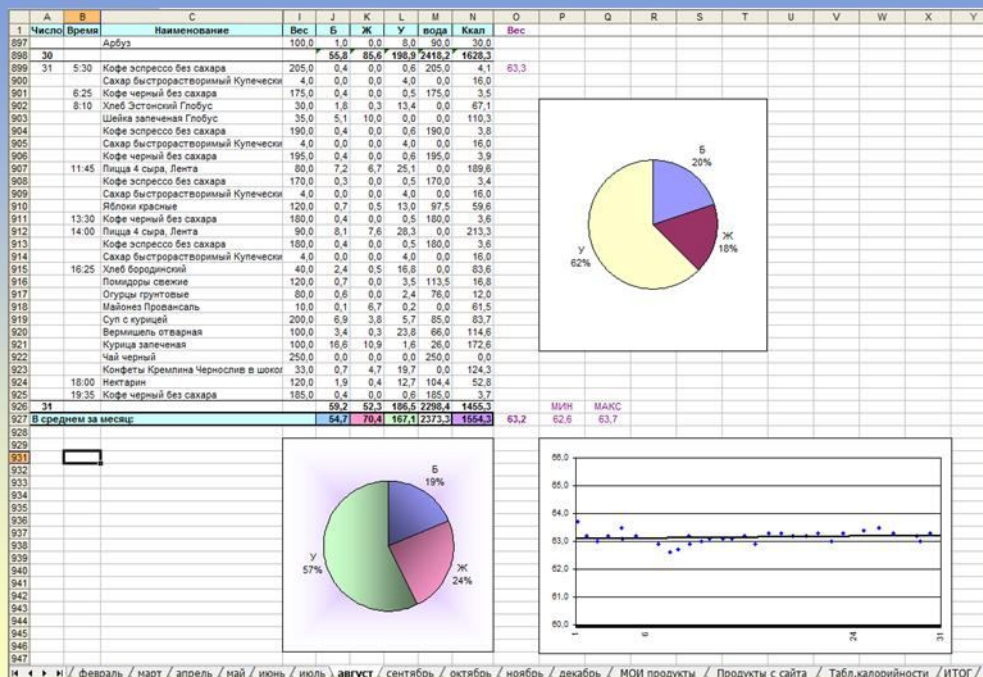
| | A | B | C | I | J | K | L | M | N | O | P | Q |
|---|---|---|---|---|---|---|---|---|---|---|---|---|
| 1 | Число | Время | Наименование | Вес | Б | Ж | У | вода | Ккал | Вес | | |
| 897 | | | Арбуз | 100,0 | 1,0 | 0,0 | 8,0 | 90,0 | 30,0 | | | |
| 898 | 30 | | | | 55,8 | 85,6 | 198,9 | 2418,2 | 1628,3 | | | |
| 899 | 31 | 5:30 | Кофе эспрессо без сахара | 205,0 | 0,4 | 0,0 | 0,6 | 205,0 | 4,1 | 63,3 | | |
| 900 | | | Сахар быстрорастворимый Купечески | 4,0 | 0,0 | 0,0 | 4,0 | 0,0 | 16,0 | | | |
| 901 | | 6:25 | Кофе черный без сахара | 175,0 | 0,4 | 0,0 | 0,5 | 175,0 | 3,5 | | | |
| 902 | | 8:10 | Хлеб Эстонский Глобус | 30,0 | 1,8 | 0,3 | 13,4 | 0,0 | 67,1 | | | |
| 903 | | | Шейка запеченая Глобус | 35,0 | 5,1 | 10,0 | 0,0 | 0,0 | 110,3 | | | |
| 904 | | | Кофе эспрессо без сахара | 190,0 | 0,4 | 0,0 | 0,6 | 190,0 | 3,8 | | | |
| 905 | | | Сахар быстрорастворимый Купечески | 4,0 | 0,0 | 0,0 | 4,0 | 0,0 | 16,0 | | | |
| 906 | | | Кофе черный без сахара | 195,0 | 0,4 | 0,0 | 0,6 | 195,0 | 3,9 | | | |
| 907 | | 11:45 | Пицца 4 сыра, Лента | 80,0 | 7,2 | 6,7 | 25,1 | 0,0 | 189,6 | | | |
| 908 | | | Кофе эспрессо без сахара | 170,0 | 0,3 | 0,0 | 0,5 | 170,0 | 3,4 | | | |
| 909 | | | Сахар быстрорастворимый Купечески | 4,0 | 0,0 | 0,0 | 4,0 | 0,0 | 16,0 | | | |
| 910 | | | Яблоки красные | 120,0 | 0,7 | 0,5 | 13,0 | 97,5 | 59,6 | | | |
| 911 | | 13:30 | Кофе черный без сахара | 180,0 | 0,4 | 0,0 | 0,5 | 180,0 | 3,6 | | | |
| 912 | | 14:00 | Пицца 4 сыра, Лента | 90,0 | 8,1 | 7,6 | 28,3 | 0,0 | 213,3 | | | |
| 913 | | | Кофе эспрессо без сахара | 180,0 | 0,4 | 0,0 | 0,5 | 180,0 | 3,6 | | | |
| 914 | | | Сахар быстрорастворимый Купечески | 4,0 | 0,0 | 0,0 | 4,0 | 0,0 | 16,0 | | | |
| 915 | | 16:25 | Хлеб бородинский | 40,0 | 2,4 | 0,5 | 16,8 | 0,0 | 83,6 | | | |
| 916 | | | Помидоры свежие | 120,0 | 0,7 | 0,0 | 3,5 | 113,5 | 16,8 | | | |
| 917 | | | Огурцы грунтовые | 80,0 | 0,6 | 0,0 | 2,4 | 76,0 | 12,0 | | | |
| 918 | | | Майонез Провансаль | 10,0 | 0,1 | 6,7 | 0,2 | 0,0 | 61,5 | | | |
| 919 | | | Суп с курицей | 200,0 | 6,9 | 3,8 | 5,7 | 85,0 | 83,7 | | | |
| 920 | | | Вермишель отварная | 100,0 | 3,4 | 0,3 | 23,8 | 66,0 | 114,6 | | | |
| 921 | | | Курица запеченая | 100,0 | 16,6 | 10,9 | 1,6 | 26,0 | 172,6 | | | |
| 922 | | | Чай черный | 250,0 | 0,0 | 0,0 | 0,0 | 250,0 | 0,0 | | | |
| 923 | | | Конфеты Кремлина Чернослив в шокол | 33,0 | 0,7 | 4,7 | 19,7 | 0,0 | 124,3 | | | |
| 924 | | 18:00 | Нектарин | 120,0 | 1,9 | 0,4 | 12,7 | 104,4 | 52,8 | | | |
| 925 | | 19:35 | Кофе черный без сахара | 185,0 | 0,4 | 0,0 | 0,6 | 185,0 | 3,7 | | | |
| 926 | 31 | | | | 59,2 | 52,3 | 186,5 | 2298,4 | 1455,3 | | МИН | МАКС |
| 927 | В среднем за месяц: | | | | 54,7 | 70,4 | 167,1 | 2373,3 | 1554,3 | 63,2 | 62,6 | 63,7 |

Б 20%
Ж 18%
У 62%

Б 19%
Ж 24%
У 57%

66,0
65,0
64,0
63,0
62,0
61,0
60,0
1
6
24
31

февраль / март / апрель / май / июнь / июль / август / сентябрь / октябрь / ноябрь / декабрь / МОИ продукты / Продукты с сайта / Табл.калорийности / ИТОГ /